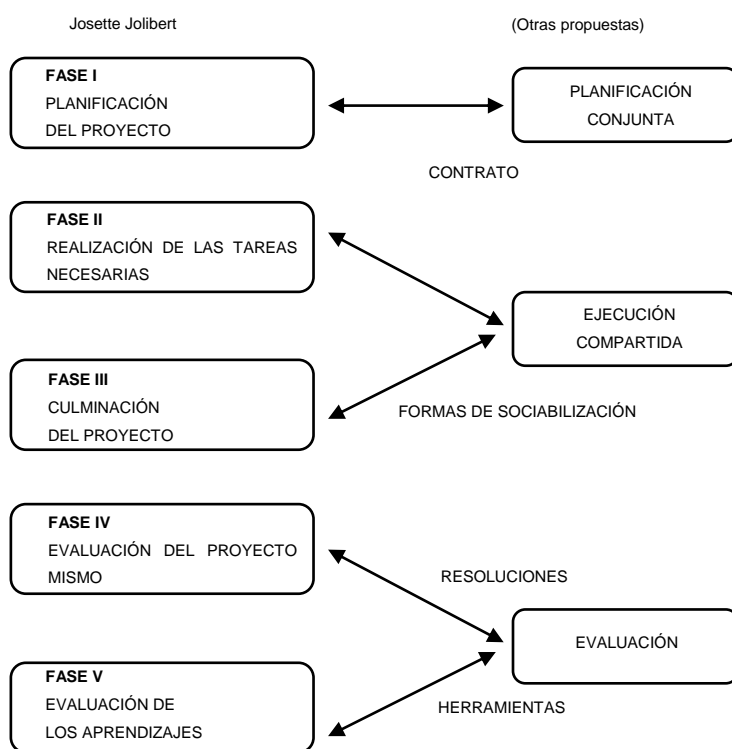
Josette Jolibert

(Otras propuestas)

**FASE I**
PLANIFICACIÓN DEL PROYECTO

PLANIFICACIÓN CONJUNTA

CONTRATO

**FASE II**
REALIZACIÓN DE LAS TAREAS NECESARIAS

EJECUCIÓN COMPARTIDA

**FASE III**
CULMINACIÓN DEL PROYECTO

FORMAS DE SOCIABILIZACIÓN

**FASE IV**
EVALUACIÓN DEL PROYECTO MISMO

RESOLUCIONES

EVALUACIÓN

**FASE V**
EVALUACIÓN DE LOS APRENDIZAJES

HERRAMIENTAS